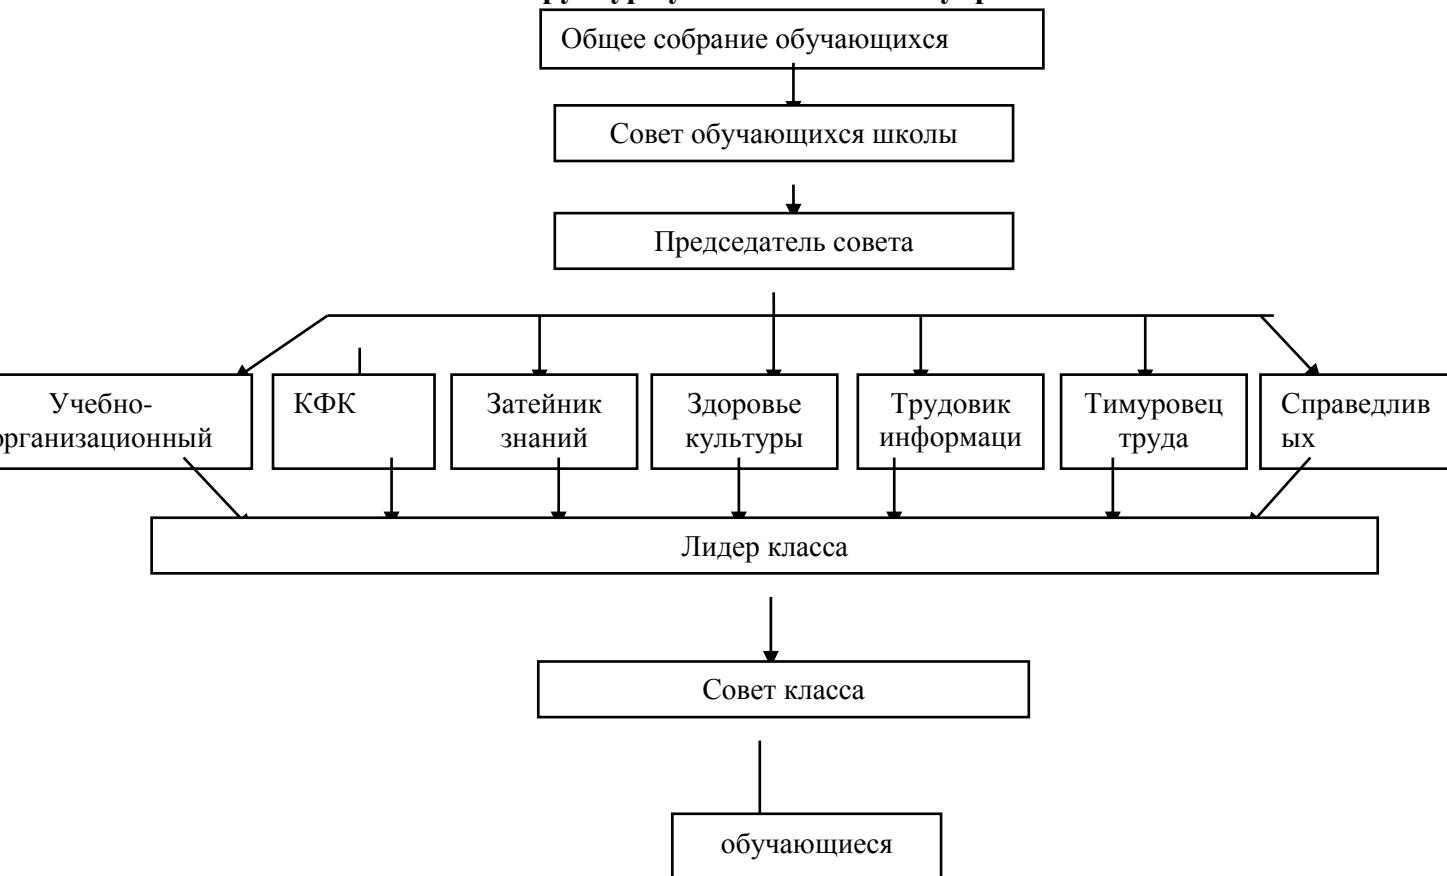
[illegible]

Общее собрание обучающихся

Совет обучающихся школы

Председатель совета

Учебно-
рганизационный

КФК

Затейник знаний

Здоровье культуры

Трудовик информаци

Тимуровец труда

Справедлив ых

Лидер класса

Совет класса

обучающиеся